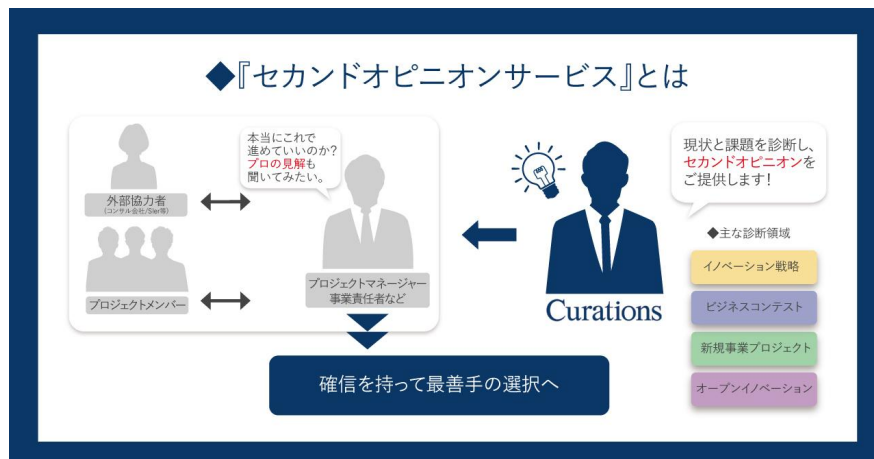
◆『セカンドオピニオンサービス』とは

本当にこれで進めていいのか？プロの見解も聞いてみたい。

外部協力者
(コンサル会社/SIer等)

プロジェクトメンバー

プロジェクトマネージャー
事業責任者など

確信を持って最善手の選択へ

現状と課題を診断し、セカンドオピニオンをご提供します！

Curations

◆主な診断領域

イノベーション戦略

ビジネスコンテスト

新規事業プロジェクト

オープンイノベーション